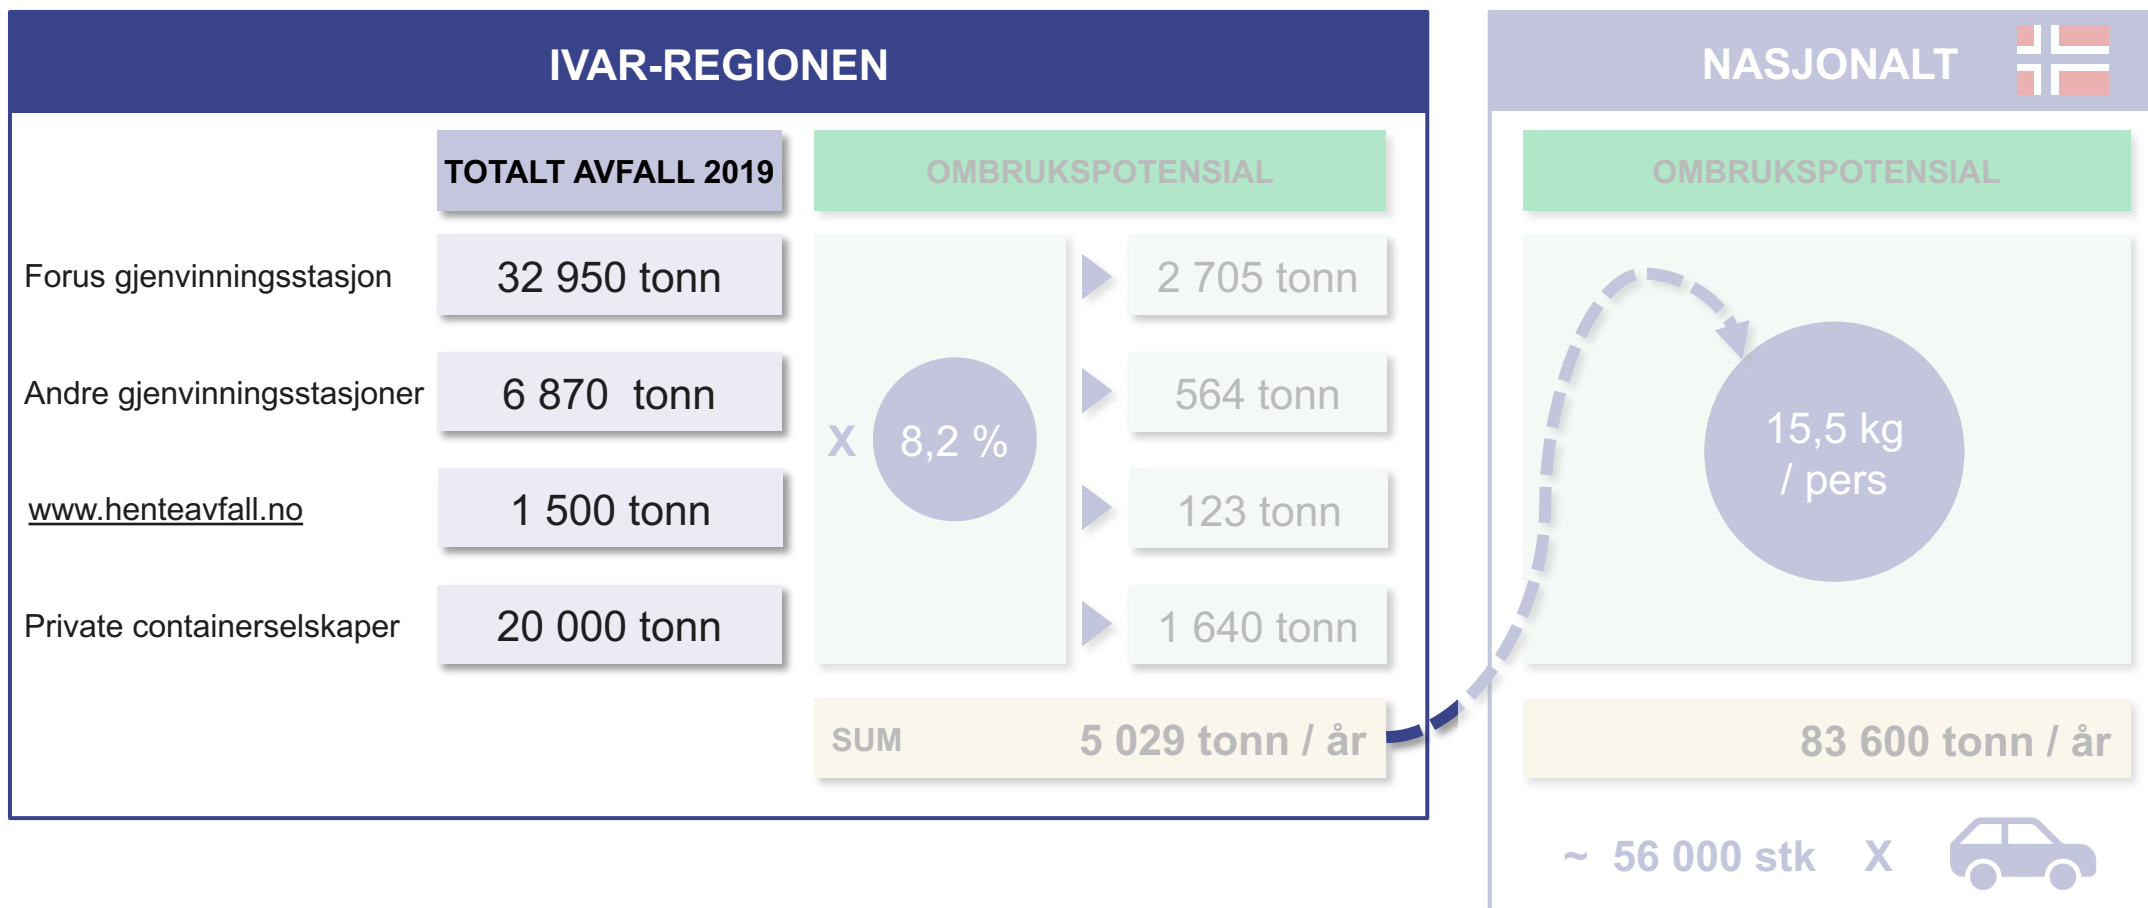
IVAR-REGIONEN

NASJONALT

TOTALT AVFALL 2019

OMBRUKSPOTENSIAL

OMBRUKSPOTENSIAL

Forus gjenvinningsstasjon

32 950 tonn

2 705 tonn

Andre gjenvinningsstasjoner

6 870 tonn

X

8,2 %

564 tonn

15,5 kg / pers

www.henteavfall.no

1 500 tonn

123 tonn

Private containerselskaper

20 000 tonn

1 640 tonn

SUM

5 029 tonn / år

83 600 tonn / år

~ 56 000 stk X